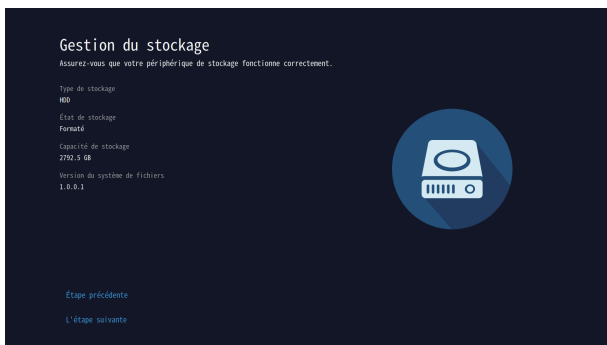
Gestion du stockage
Assurez-vous que votre périphérique de stockage fonctionne correctement.

Type de stockage
HDD

État de stockage
Formaté

Capacité de stockage
2792.5 GB

Version du système de fichiers
1.0.0.1

Étape précédente

L'étape suivante